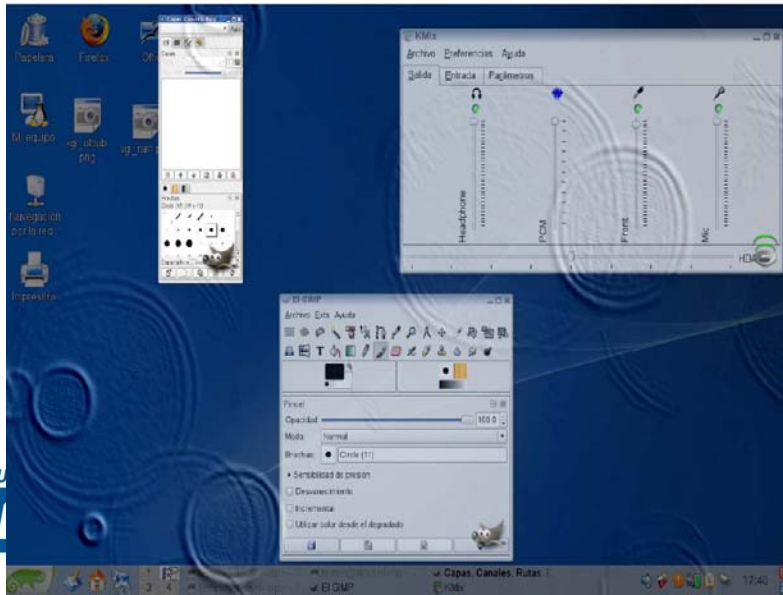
Papelera
Firefox
Mi equipo
sgi_ubsub png
sgi_tran
Navegación por la red
Impresora

Capas
Brushes

KMix
Archivo Preferencias Ayuda
Salida Entrada Parámetros
Headphone
PCM
Front
Mic
HDA

El GIMP
Archivo Exts Ayuda
Pincel
Opacidad 100.0
Modo: Normal
Brochas: Circle (11)
Sensibilidad de presión
Desvanecimiento
Incremental
Utilizar color desde el degradado

El GIMP
Capas, Canales, Rutas
KMix
17:40